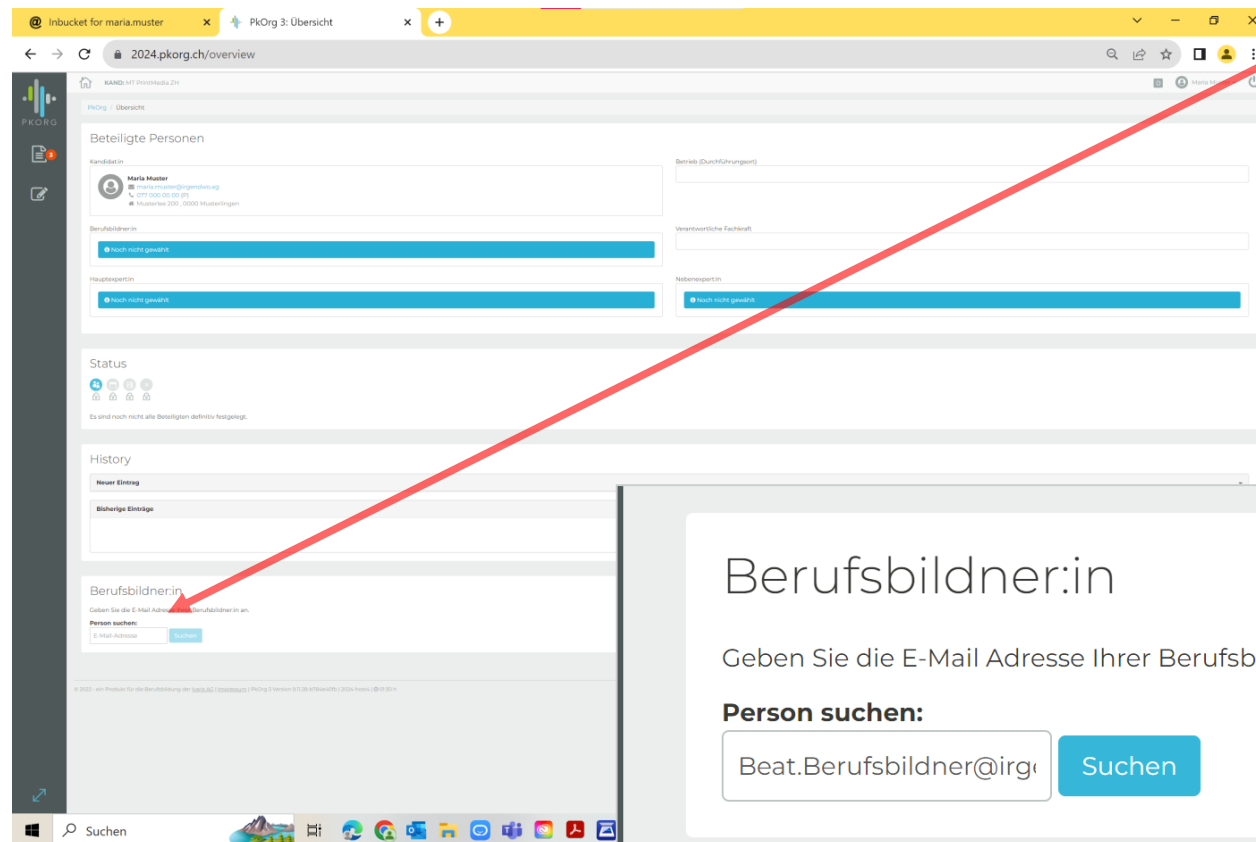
Inbucket for maria.muster
PkOrg 3: Übersicht
2024.pkorg.ch/overview

PKORG
KAND: MT PrintMedia ZH
Maria Mu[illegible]
PkOrg / Übersicht

Beteiligte Personen

Kandidat:in
Maria Muster
maria.muster@irgendwo.eg
077 000 00 00 (P)
Musterlee 200 , 0000 Musterlingen

Betrieb (Durchführungsort)

Berufsbildner:in
Noch nicht gewählt

Verantwortliche Fachkraft

Hauptexpert:in
Noch nicht gewählt

Nebenexpert:in
Noch nicht gewählt

Status

Es sind noch nicht alle Beteiligten definitiv festgelegt.

History

Neuer Eintrag

Bisherige Einträge

Berufsbildner:in
Geben Sie die E-Mail Adresse Ihrer Berufsbildner:in an.
Person suchen:
E-Mail-Adresse
Suchen

© 2022 - ein Produkt für die Berufsbildung der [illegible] | Impressum | PkOrg 3 Version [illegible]

Berufsbildner:in

Geben Sie die E-Mail Adresse Ihrer Berufsb

Person suchen:

Beat.Berufsbildner@irg
Suchen

Suchen